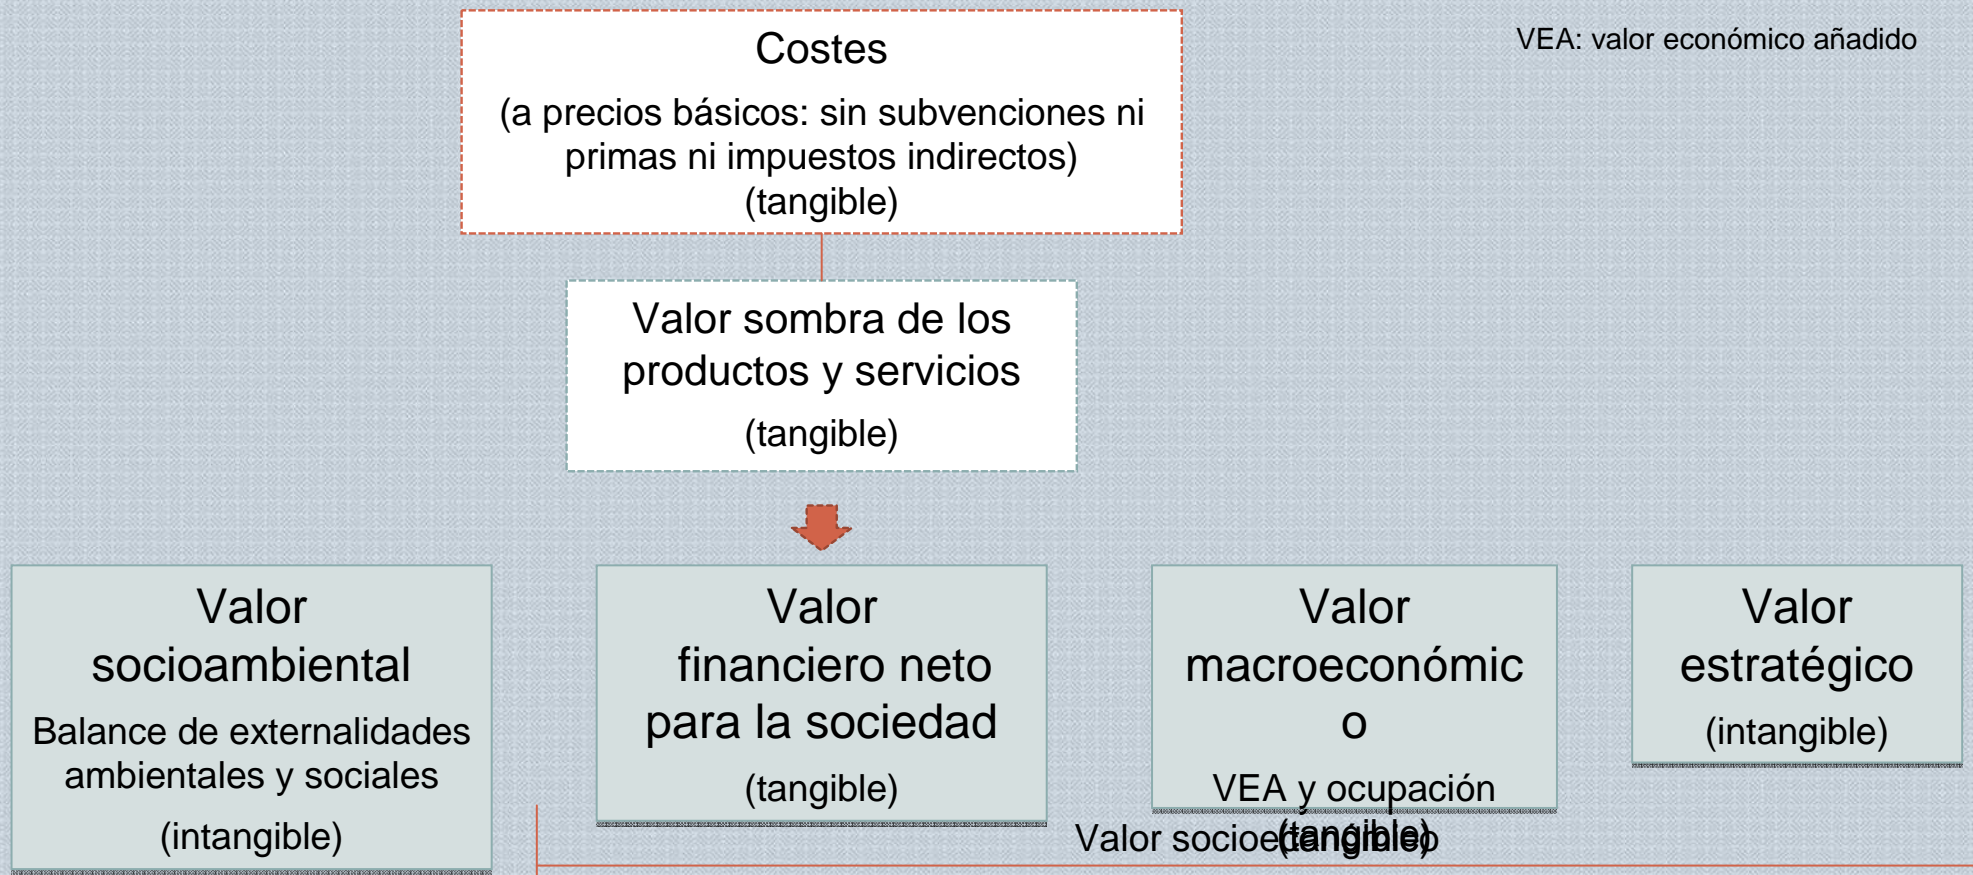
VEA: valor económico añadido

Costes

(a precios básicos: sin subvenciones ni primas ni impuestos indirectos)
(tangible)

Valor sombra de los productos y servicios

(tangible)

Valor socioambiental

Balance de externalidades ambientales y sociales

(intangible)

Valor financiero neto para la sociedad

(tangible)

Valor macroeconómico

VEA y ocupación

(tangible)

Valor estratégico

(intangible)

Valor socioe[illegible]o